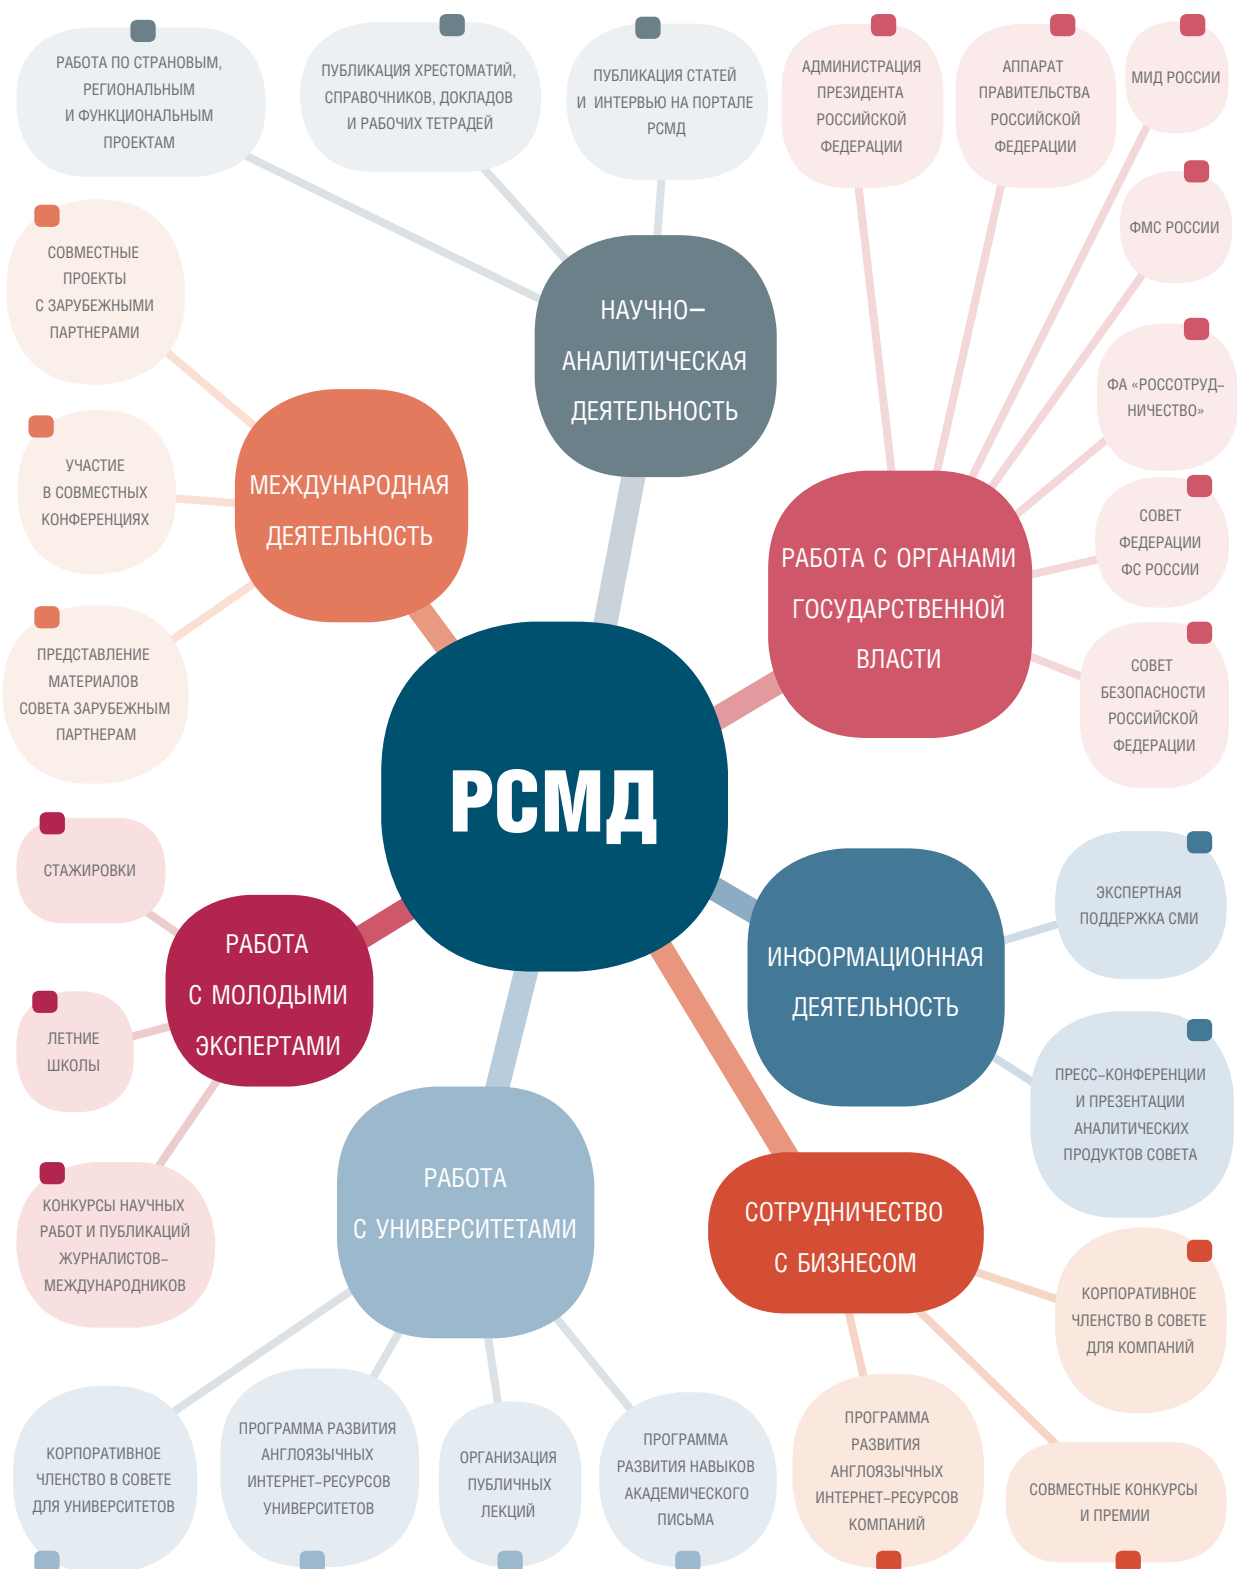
РСМД

НАУЧНО–АНАЛИТИЧЕСКАЯ ДЕЯТЕЛЬНОСТЬ

РАБОТА ПО СТРАНОВЫМ, РЕГИОНАЛЬНЫМ И ФУНКЦИОНАЛЬНЫМ ПРОЕКТАМ

ПУБЛИКАЦИЯ ХРЕСТОМАТИЙ, СПРАВОЧНИКОВ, ДОКЛАДОВ И РАБОЧИХ ТЕТРАДЕЙ

ПУБЛИКАЦИЯ СТАТЕЙ И ИНТЕРВЬЮ НА ПОРТАЛЕ РСМД

РАБОТА С ОРГАНАМИ ГОСУДАРСТВЕННОЙ ВЛАСТИ

АДМИНИСТРАЦИЯ ПРЕЗИДЕНТА РОССИЙСКОЙ ФЕДЕРАЦИИ

АППАРАТ ПРАВИТЕЛЬСТВА РОССИЙСКОЙ ФЕДЕРАЦИИ

МИД РОССИИ

ФМС РОССИИ

ФА «РОССОТРУДНИЧЕСТВО»

СОВЕТ ФЕДЕРАЦИИ ФС РОССИИ

СОВЕТ БЕЗОПАСНОСТИ РОССИЙСКОЙ ФЕДЕРАЦИИ

МЕЖДУНАРОДНАЯ ДЕЯТЕЛЬНОСТЬ

СОВМЕСТНЫЕ ПРОЕКТЫ С ЗАРУБЕЖНЫМИ ПАРТНЕРАМИ

УЧАСТИЕ В СОВМЕСТНЫХ КОНФЕРЕНЦИЯХ

ПРЕДСТАВЛЕНИЕ МАТЕРИАЛОВ СОВЕТА ЗАРУБЕЖНЫМ ПАРТНЕРАМ

РАБОТА С МОЛОДЫМИ ЭКСПЕРТАМИ

СТАЖИРОВКИ

ЛЕТНИЕ ШКОЛЫ

КОНКУРСЫ НАУЧНЫХ РАБОТ И ПУБЛИКАЦИЙ ЖУРНАЛИСТОВ–МЕЖДУНАРОДНИКОВ

ИНФОРМАЦИОННАЯ ДЕЯТЕЛЬНОСТЬ

ЭКСПЕРТНАЯ ПОДДЕРЖКА СМИ

ПРЕСС–КОНФЕРЕНЦИИ И ПРЕЗЕНТАЦИИ АНАЛИТИЧЕСКИХ ПРОДУКТОВ СОВЕТА

РАБОТА С УНИВЕРСИТЕТАМИ

КОРПОРАТИВНОЕ ЧЛЕНСТВО В СОВЕТЕ ДЛЯ УНИВЕРСИТЕТОВ

ПРОГРАММА РАЗВИТИЯ АНГЛОЯЗЫЧНЫХ ИНТЕРНЕТ–РЕСУРСОВ УНИВЕРСИТЕТОВ

ОРГАНИЗАЦИЯ ПУБЛИЧНЫХ ЛЕКЦИЙ

ПРОГРАММА РАЗВИТИЯ НАВЫКОВ АКАДЕМИЧЕСКОГО ПИСЬМА

СОТРУДНИЧЕСТВО С БИЗНЕСОМ

КОРПОРАТИВНОЕ ЧЛЕНСТВО В СОВЕТЕ ДЛЯ КОМПАНИЙ

ПРОГРАММА РАЗВИТИЯ АНГЛОЯЗЫЧНЫХ ИНТЕРНЕТ–РЕСУРСОВ КОМПАНИЙ

СОВМЕСТНЫЕ КОНКУРСЫ И ПРЕМИИ